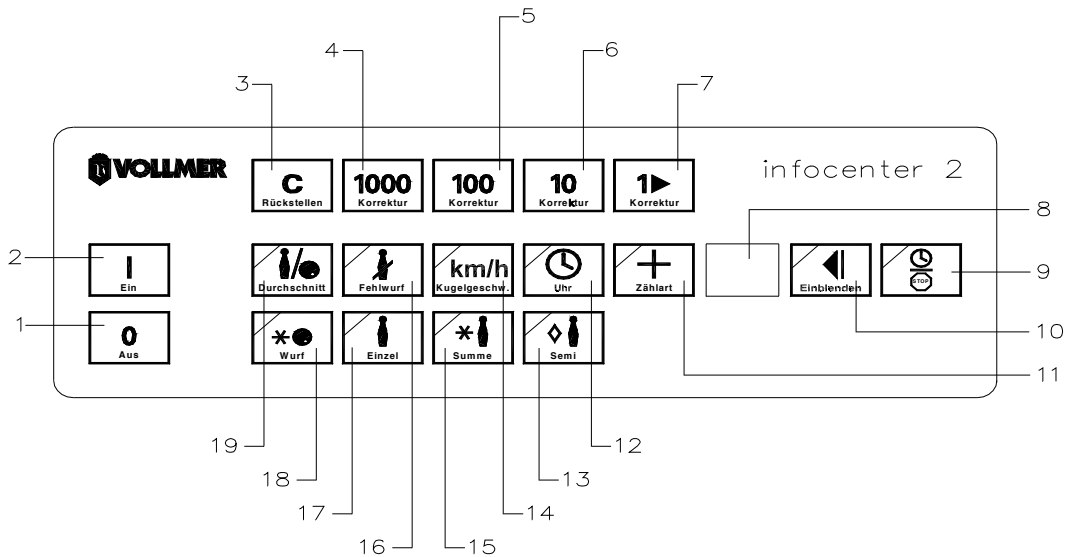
5
4
6
3
7
VOLLMER
C
Rückstellen
1000
Korrektur
100
Korrektur
10
Korrektur
1▶
Korrektur
infocenter 2
8
2
I
Ein
Durchschnitt
Fehlwurf
km/h
Kugelgeschw.
Uhr
+
Zählart
Einblenden
STOP
9
1
0
Aus
*
Wurf
Einzel
*
Summe
◊
Semi
10
11
19
12
18
13
17
14
16
15